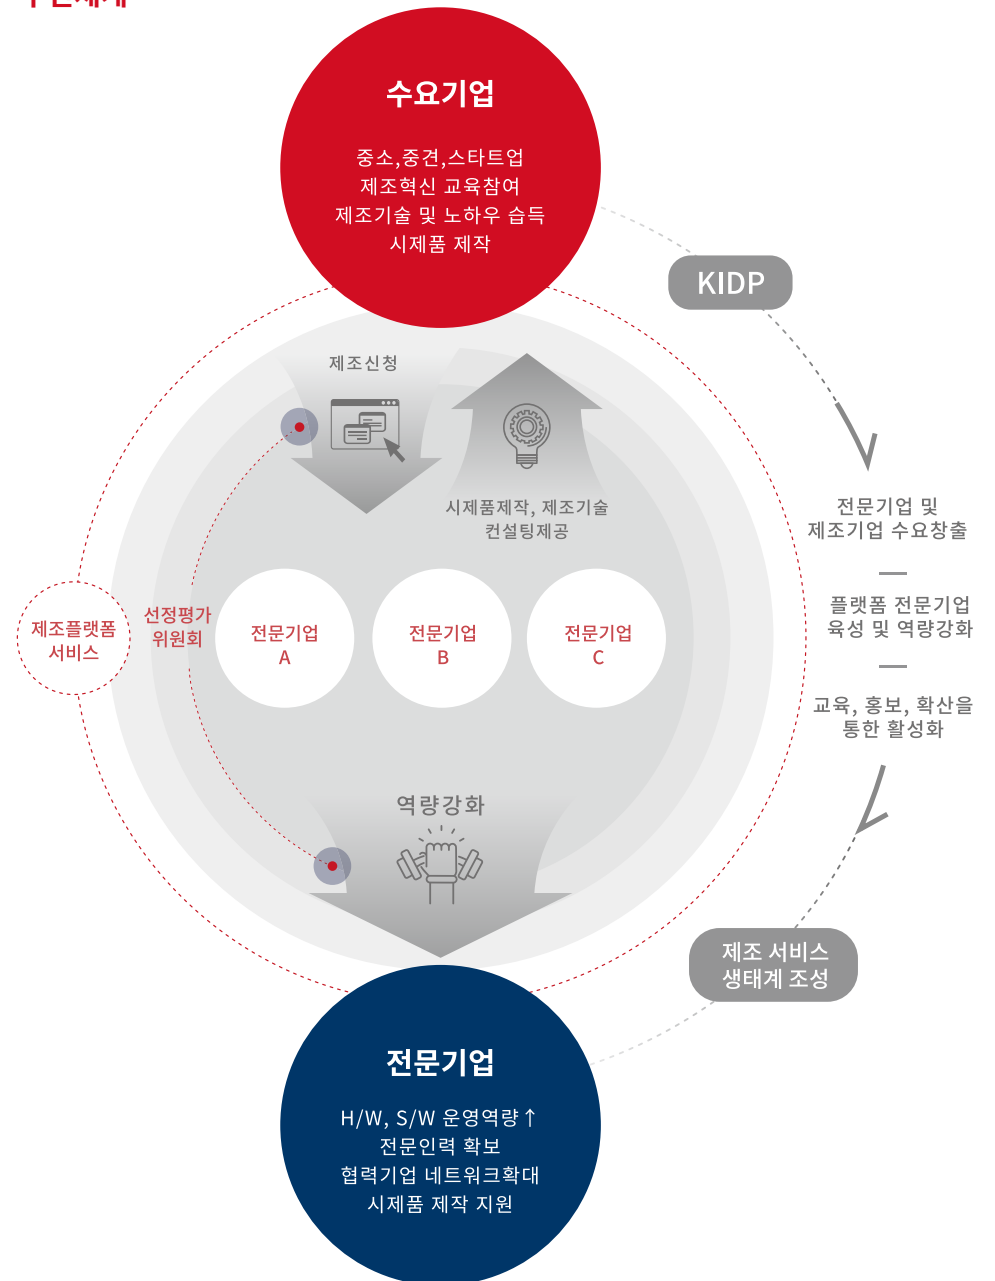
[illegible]

수요기업

중소,중견,스타트업
제조혁신 교육참여
제조기술 및 노하우 습득
시제품 제작

KIDP

제조신청

시제품제작, 제조기술
컨설팅제공

전문기업 및
제조기업 수요창출

플랫폼 전문기업
육성 및 역량강화

교육, 홍보, 확산을
통한 활성화

제조플랫폼
서비스

선정평가
위원회

전문기업
A

전문기업
B

전문기업
C

역량강화

제조 서비스
생태계 조성

전문기업

H/W, S/W 운영역량↑
전문인력 확보
협력기업 네트워크확대
시제품 제작 지원